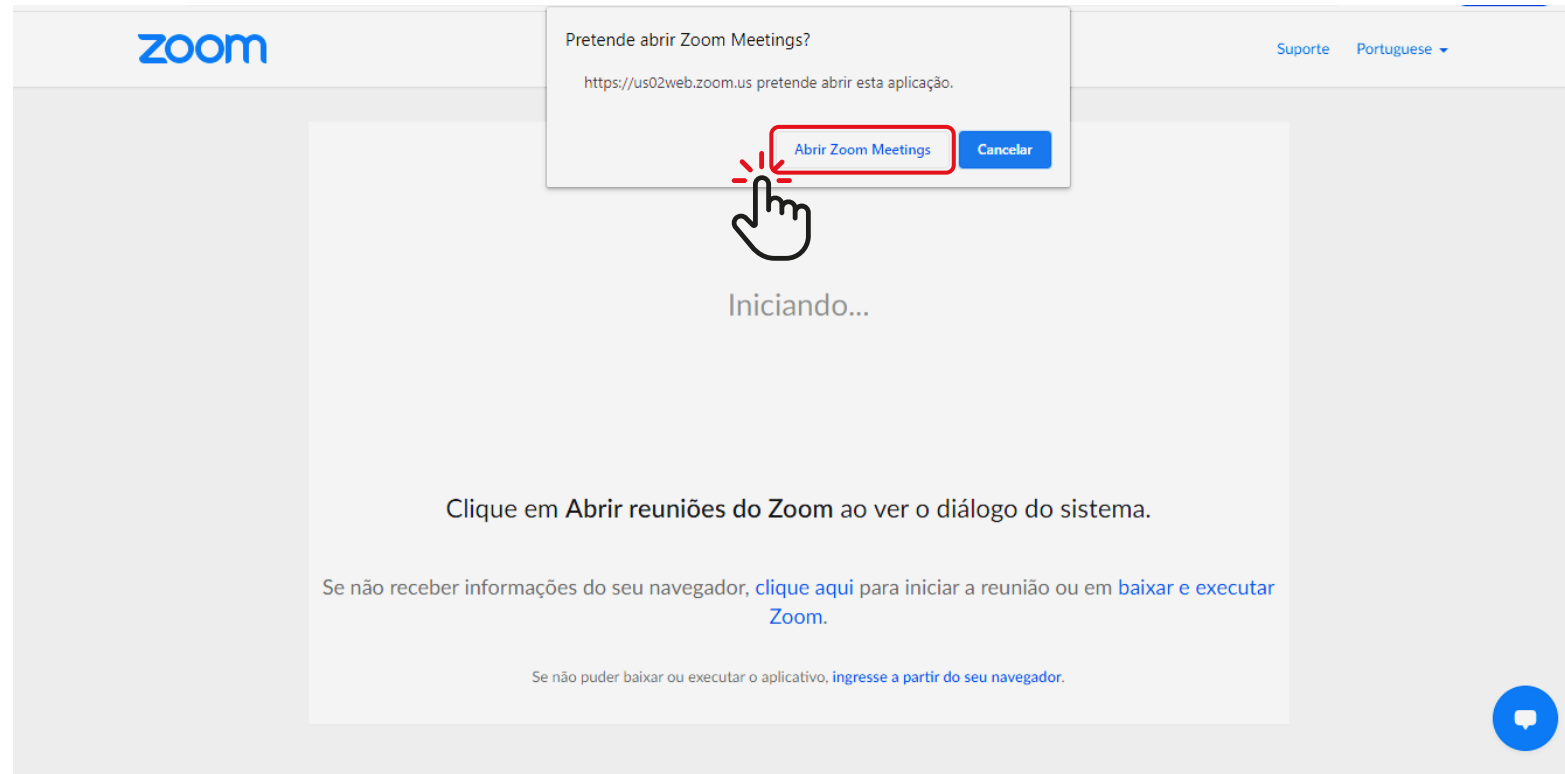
zoom

Pretende abrir Zoom Meetings?

https://us02web.zoom.us pretende abrir esta aplicação.

Abrir Zoom Meetings Cancelar

Suporte Portuguese

Iniciando...

Clique em **Abrir reuniões do Zoom** ao ver o diálogo do sistema.

Se não receber informações do seu navegador, clique aqui para iniciar a reunião ou em baixar e executar Zoom.

Se não puder baixar ou executar o aplicativo, ingresse a partir do seu navegador.